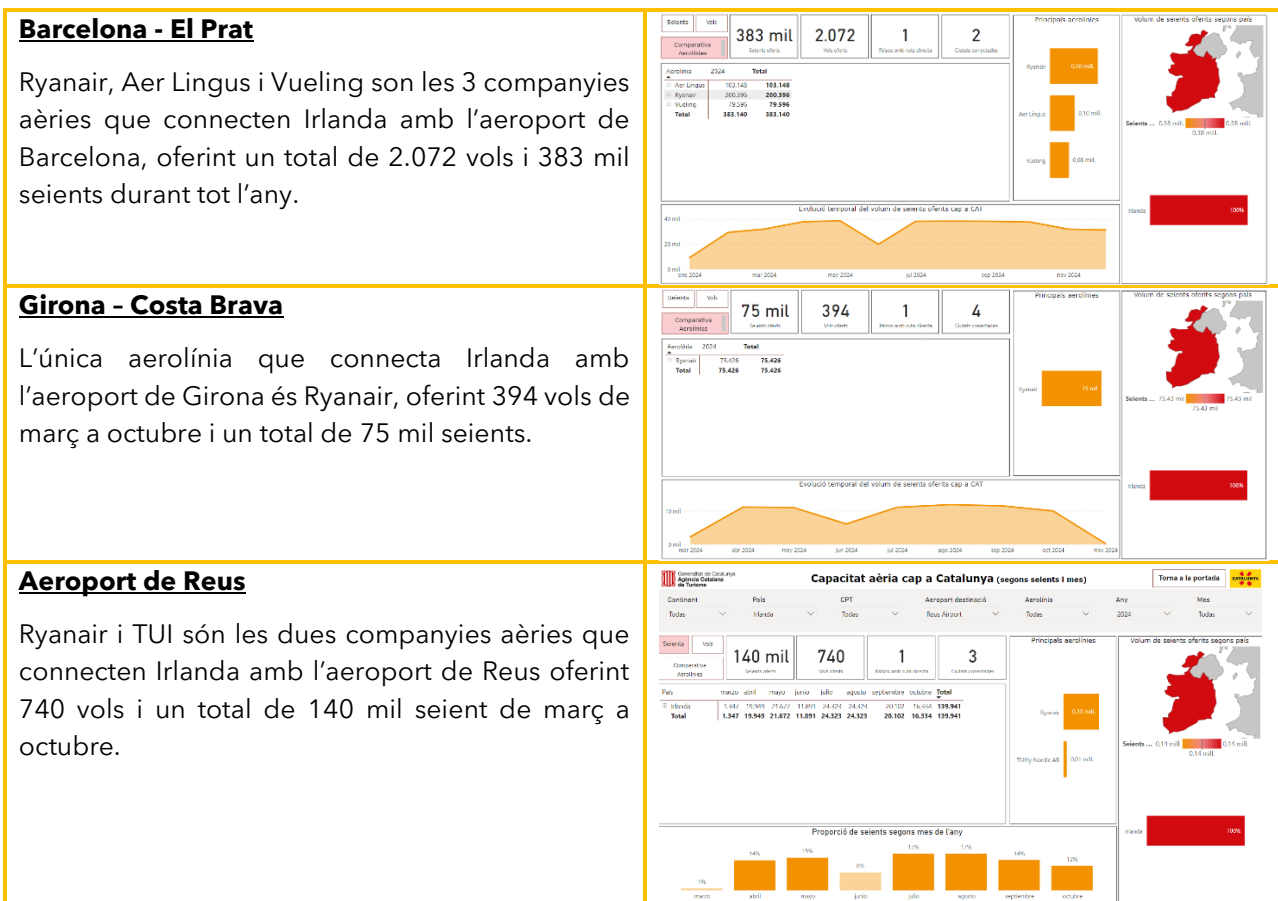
**Barcelona - El Prat**

Ryanair, Aer Lingus i Vueling son les 3 companyies aèries que connecten Irlanda amb l'aeroport de Barcelona, oferint un total de 2.072 vols i 383 mil seients durant tot l'any.

Seients | Vols | 383 mil Seients oferts | 2.072 Vols oferts | 1 Països amb ruta directa | 2 Ciutats connectades

Comparativa Aerolínies

| Aerolínia | 2024 | Total |
|---|---|---|
| Aer Lingus | 103.148 | 103.148 |
| Ryanair | 200.396 | 200.396 |
| Vueling | 79.596 | 79.596 |
| Total | 383.140 | 383.140 |

Principals aerolínies
Ryanair 0,20 mil.
Aer Lingus 0,10 mil.
Vueling 0,08 mil.

Volum de seients oferts segons país
Seients ... 0,38 mil. 0,38 mil. 0,38 mil.
Irlanda 100%

Evolució temporal del volum de seients oferts cap a CAT
40 mil
20 mil
0 mil
gen 2024 mar 2024 may 2024 jul 2024 sep 2024 nov 2024

**Girona – Costa Brava**

L'única aerolínia que connecta Irlanda amb l'aeroport de Girona és Ryanair, oferint 394 vols de març a octubre i un total de 75 mil seients.

Seients | Vols | 75 mil Seients oferts | 394 Vols oferts | 1 Països amb ruta directa | 4 Ciutats connectades

Comparativa Aerolínies

| Aerolínia | 2024 | Total |
|---|---|---|
| Ryanair | 75.426 | 75.426 |
| Total | 75.426 | 75.426 |

Principals aerolínies
Ryanair 75 mil

Volum de seients oferts segons país
Seients ... 75,43 mil 75,43 mil 75,43 mil
Irlanda 100%

Evolució temporal del volum de seients oferts cap a CAT
10 mil
0 mil
mar 2024 abr 2024 may 2024 jun 2024 jul 2024 ago 2024 sep 2024 oct 2024 nov 2024

**Aeroport de Reus**

Ryanair i TUI són les dues companyies aèries que connecten Irlanda amb l'aeroport de Reus oferint 740 vols i un total de 140 mil seient de març a octubre.

Generalitat de Catalunya Agència Catalana de Turisme
Capacitat aèria cap a Catalunya (segons seients i mes)
Torna a la portada
CATALUNYA

Continent: Todas | País: Irlanda | CPT: Todas | Aeroport destinació: Reus Airport | Aerolínia: Todas | Any: 2024 | Mes: Todas

Seients | Vols | 140 mil Seients oferts | 740 Vols oferts | 1 Països amb ruta directa | 3 Ciutats connectades

Comparativa Aerolínies

| País | marzo | abril | mayo | junio | julio | agosto | septiembre | octubre | Total |
|---|---|---|---|---|---|---|---|---|---|
| Irlanda | 1.347 | 19.949 | 21.672 | 11.891 | 24.324 | 24.323 | 20.102 | 16.334 | 139.941 |
| Total | 1.347 | 19.949 | 21.672 | 11.891 | 24.323 | 24.323 | 20.102 | 16.334 | 139.941 |

Principals aerolínies
Ryanair 0,13 mil.
TUIfly Nordic AB 0,01 mil.

Volum de seients oferts segons país
Seients ... 0,14 mil. 0,14 mil. 0,14 mil.
Irlanda 100%

Proporció de seients segons mes de l'any
1% marzo, 14% abril, 15% mayo, 8% junio, 17% julio, 17% agosto, 14% septiembre, 12% octubre